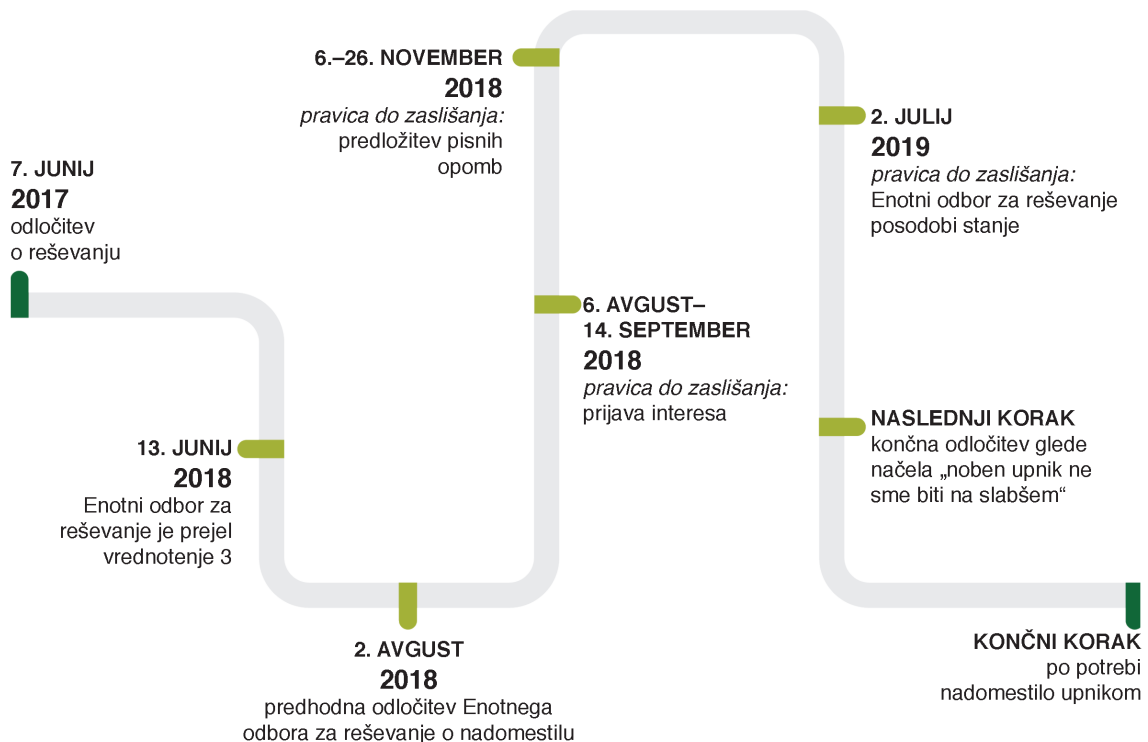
7. JUNIJ
2017
odločitev o reševanju

13. JUNIJ
2018
Enotni odbor za reševanje je prejel vrednotenje 3

2. AVGUST
2018
predhodna odločitev Enotnega odbora za reševanje o nadomestilu

6.–26. NOVEMBER
2018
pravica do zaslišanja: predložitev pisnih opomb

6. AVGUST–
14. SEPTEMBER
2018
pravica do zaslišanja: prijava interesa

2. JULIJ
2019
pravica do zaslišanja: Enotni odbor za reševanje posodobi stanje

NASLEDNJI KORAK
končna odločitev glede načela „noben upnik ne sme biti na slabšem“

KONČNI KORAK
po potrebi nadomestilo upnikom